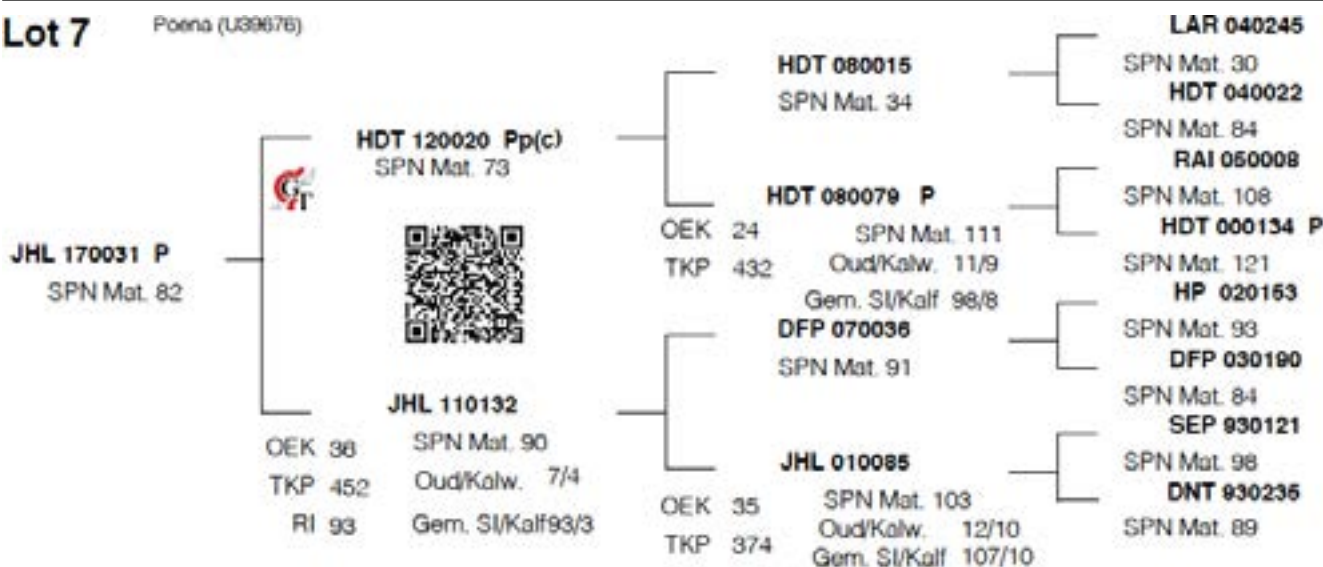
Lot 7 Poena (U39676)

JHL 170031 P
SPN Mat. 82

HDT 120020 Pp(c)
SPN Mat. 73

JHL 110132
SPN Mat. 90
Oud/Kalw. 7/4
Gem. SI/Kalf93/3

OEK 38
TKP 452
RI 93

HDT 080015
SPN Mat. 34

HDT 080079 P
SPN Mat. 111
Oud/Kalw. 11/9
Gem. SI/Kalf 98/8

OEK 24
TKP 432

DFP 070036
SPN Mat. 91

JHL 010085
SPN Mat. 103
Oud/Kalw. 12/10
Gem. SI/Kalf 107/10

OEK 35
TKP 374

LAR 040245
SPN Mat. 30
HDT 040022
SPN Mat. 84
RAI 050008
SPN Mat. 108
HDT 000134 P
SPN Mat. 121
HP 020153
SPN Mat. 93
DFP 030190
SPN Mat. 84
SEP 930121
SPN Mat. 98
DNT 930236
SPN Mat. 89